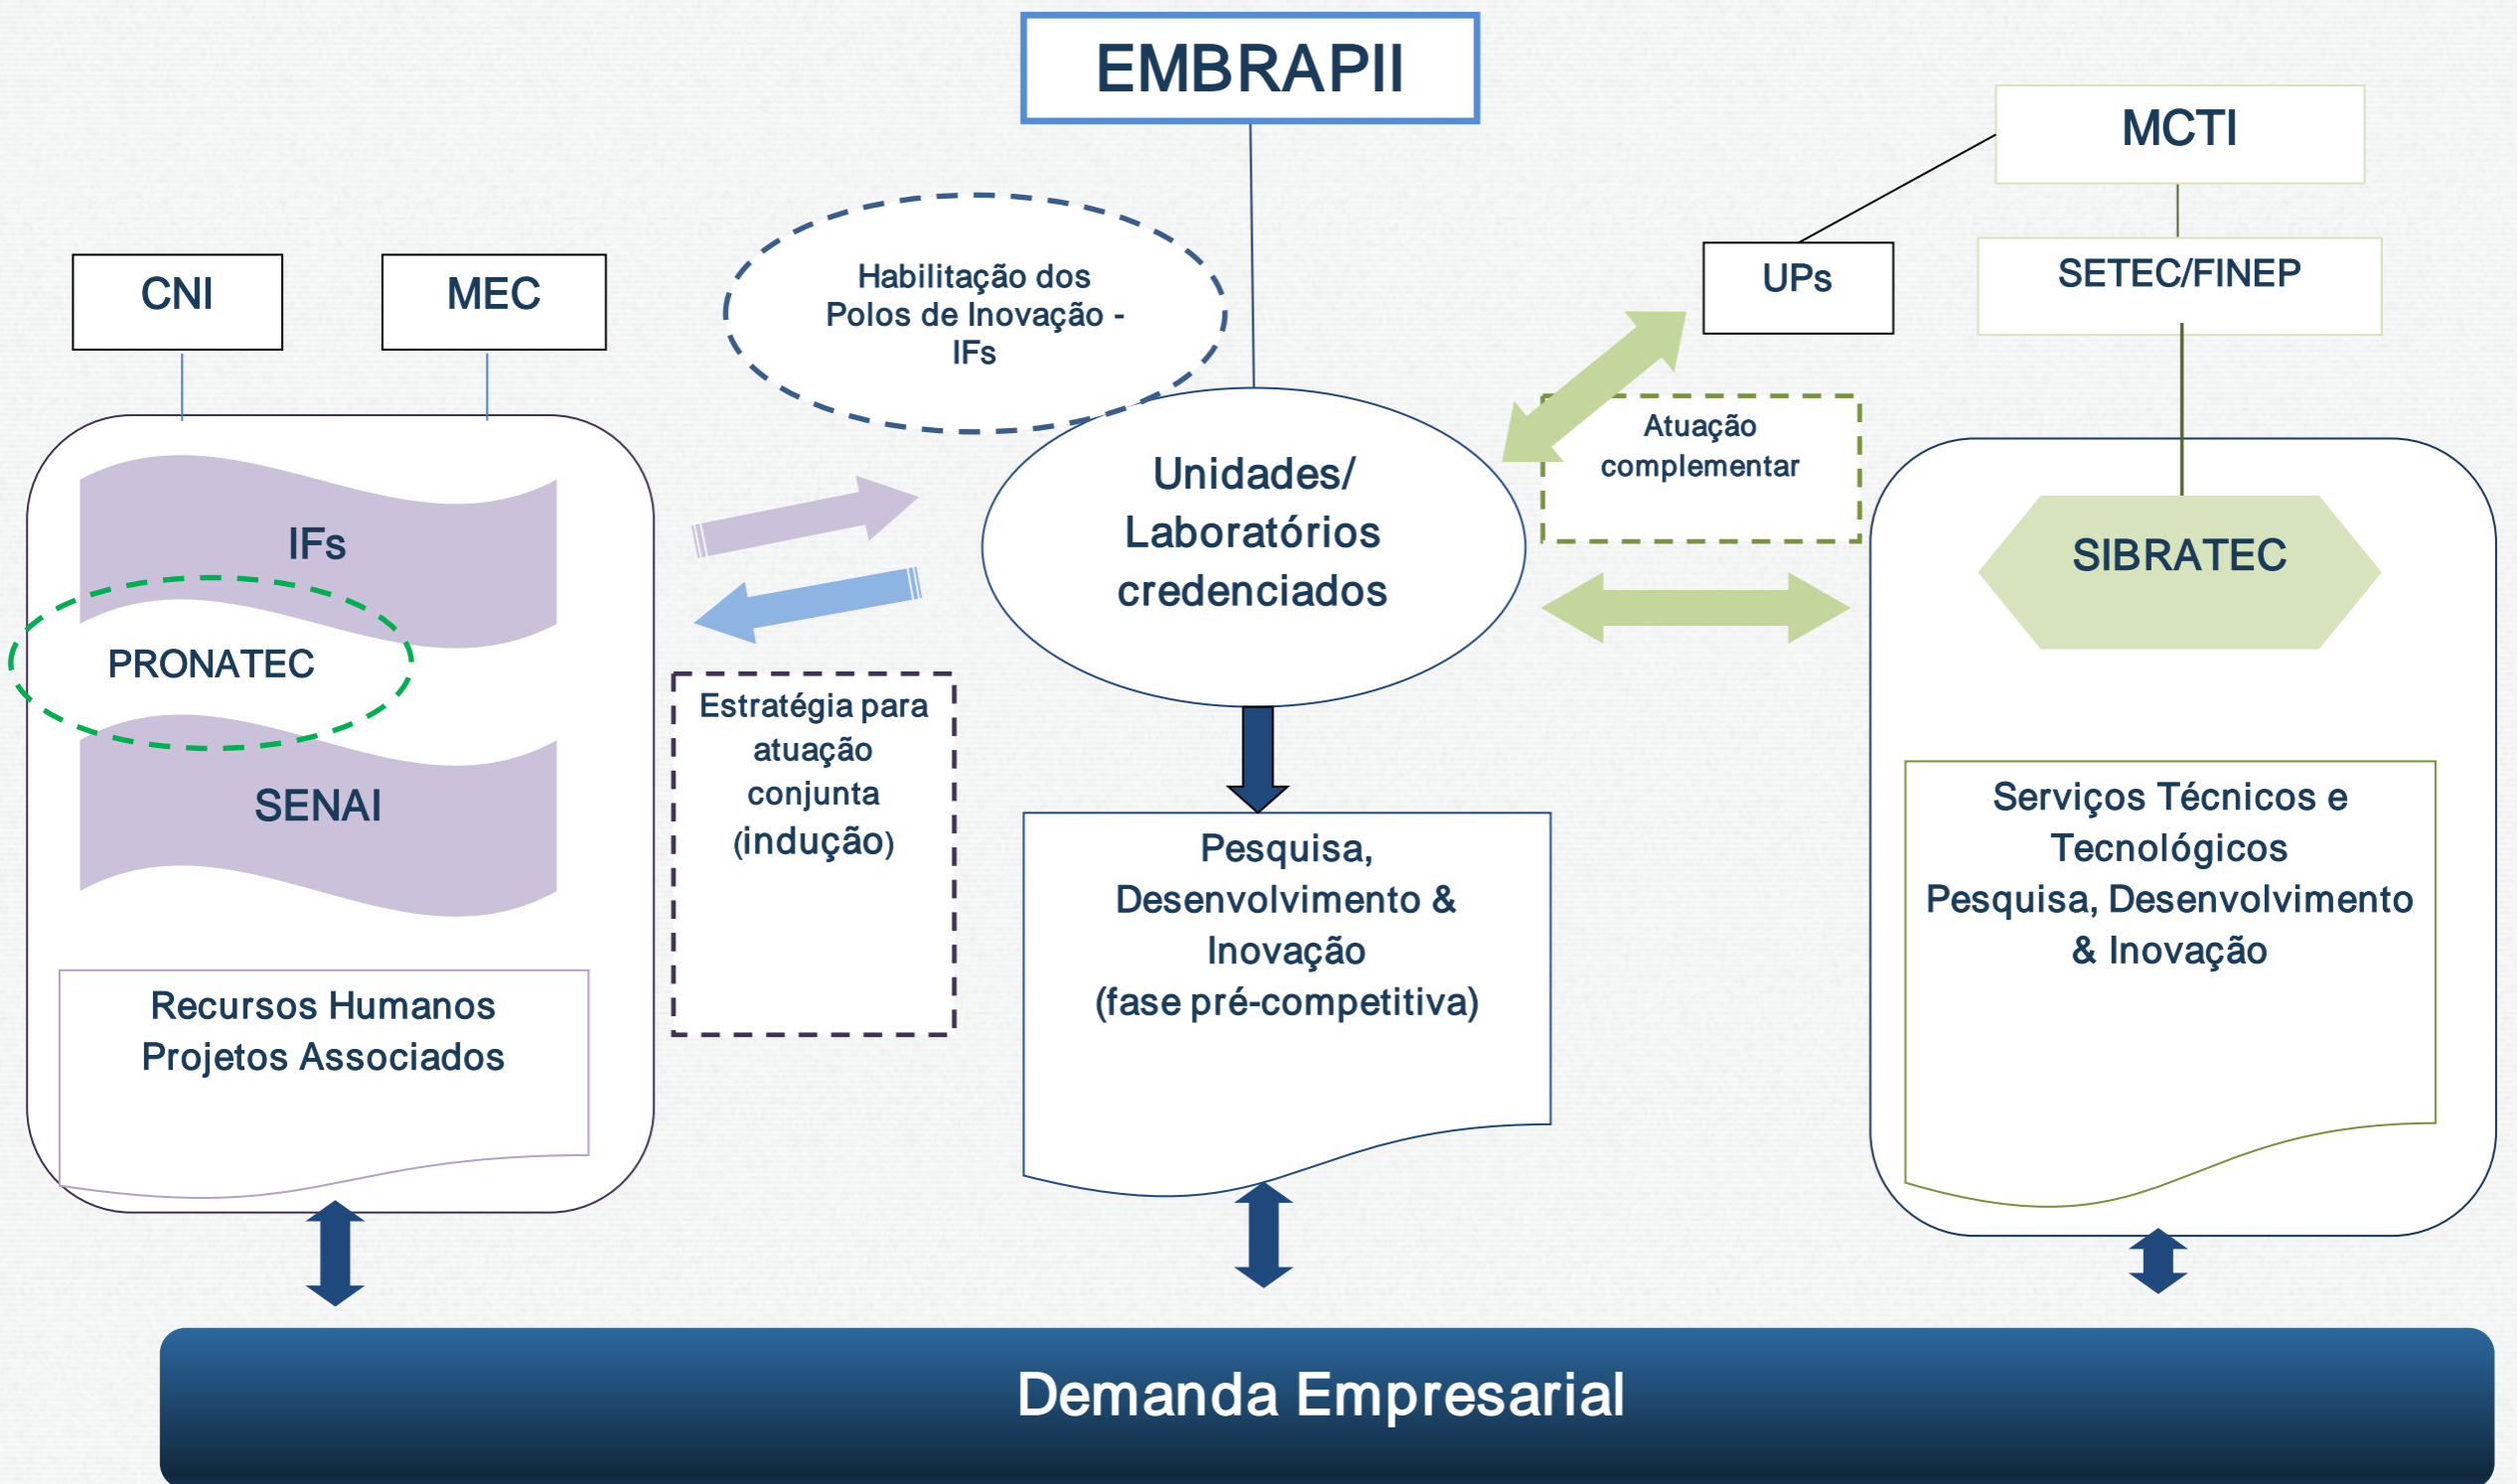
EMBRAPII

MCTI

CNI

MEC

Habilitação dos Polos de Inovação - IFs

UPs

SETEC/FINEP

Atuação complementar

IFs

PRONATEC

SENAI

Unidades/ Laboratórios credenciados

SIBRATEC

Estratégia para atuação conjunta (indução)

Pesquisa, Desenvolvimento & Inovação (fase pré-competitiva)

Serviços Técnicos e Tecnológicos Pesquisa, Desenvolvimento & Inovação

Recursos Humanos Projetos Associados

Demanda Empresarial